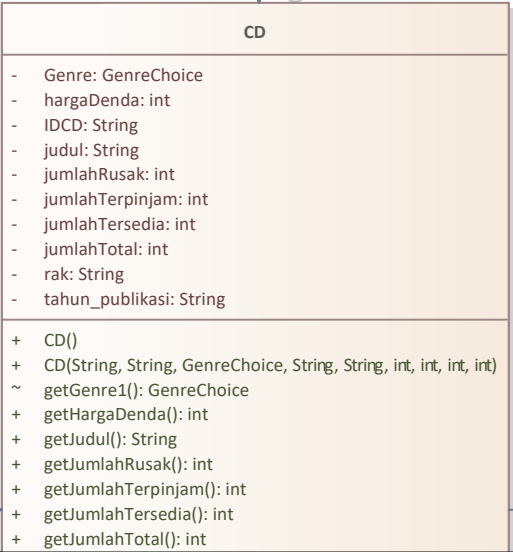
CD

- Genre: GenreChoice
- hargaDenda: int
- IDCD: String
- judul: String
- jumlahRusak: int
- jumlahTerpinjam: int
- jumlahTersedia: int
- jumlahTotal: int
- rak: String
- tahun_publikasi: String

+ CD()
+ CD(String, String, GenreChoice, String, String, int, int, int, int)
~ getGenre1(): GenreChoice
+ getHargaDenda(): int
+ getJudul(): String
+ getJumlahRusak(): int
+ getJumlahTerpinjam(): int
+ getJumlahTersedia(): int
+ getJumlahTotal(): int